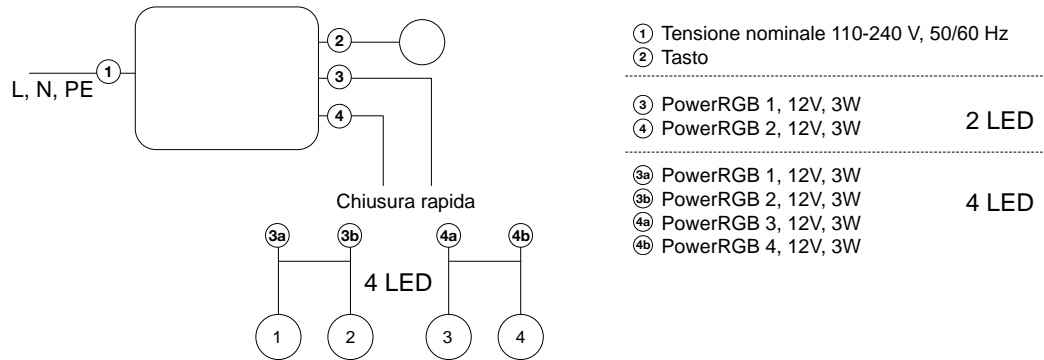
L, N, PE
1
2
3
4
Chiusura rapida
3a
3b
4a
4b
4 LED
1
2
3
4

1 Tensione nominale 110-240 V, 50/60 Hz
2 Tasto

3 PowerRGB 1, 12V, 3W
4 PowerRGB 2, 12V, 3W
2 LED

3a PowerRGB 1, 12V, 3W
3b PowerRGB 2, 12V, 3W
4a PowerRGB 3, 12V, 3W
4b PowerRGB 4, 12V, 3W
4 LED